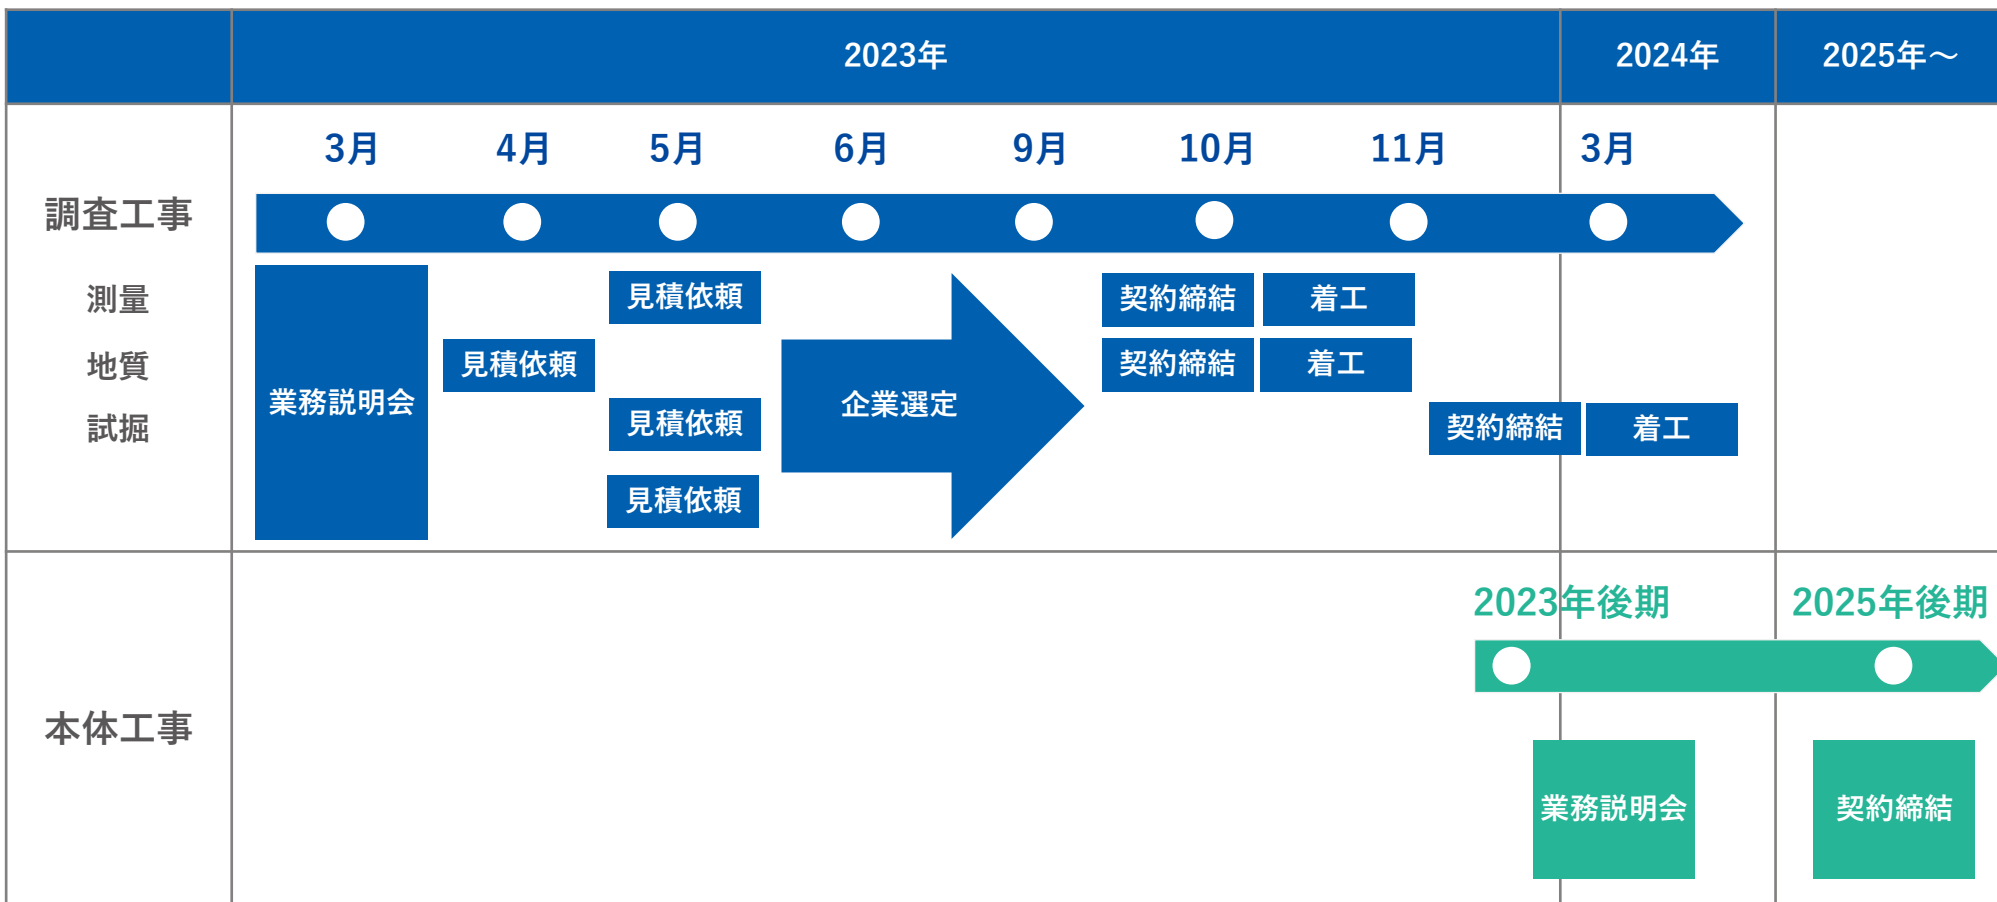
| | 2023年 | 2024年 | 2025年～ |
|---|---|---|---|

3月 4月 5月 6月 9月 10月 11月 3月

調査工事

測量

地質

試掘

業務説明会

見積依頼

見積依頼

見積依頼

見積依頼

企業選定

契約締結 着工

契約締結 着工

契約締結 着工

本体工事

2023年後期 2025年後期

業務説明会

契約締結